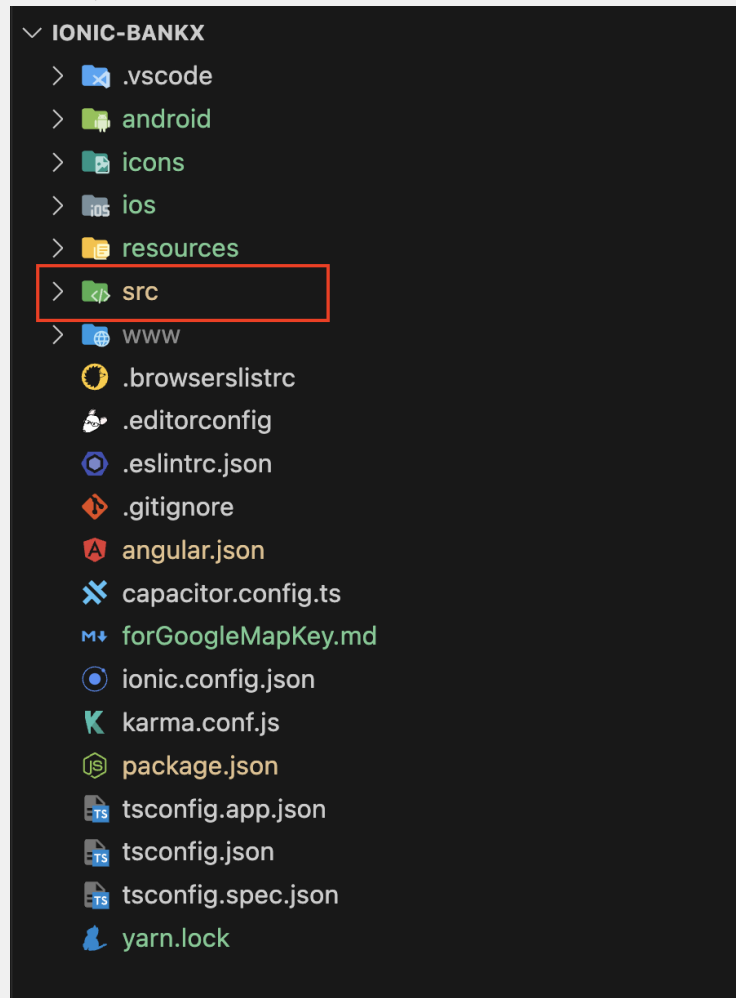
IONIC-BANKX
.vscode
android
icons
ios
resources
src
www
.browserslistrc
.editorconfig
.eslintrc.json
.gitignore
angular.json
capacitor.config.ts
forGoogleMapKey.md
ionic.config.json
karma.conf.js
package.json
tsconfig.app.json
tsconfig.json
tsconfig.spec.json
yarn.lock